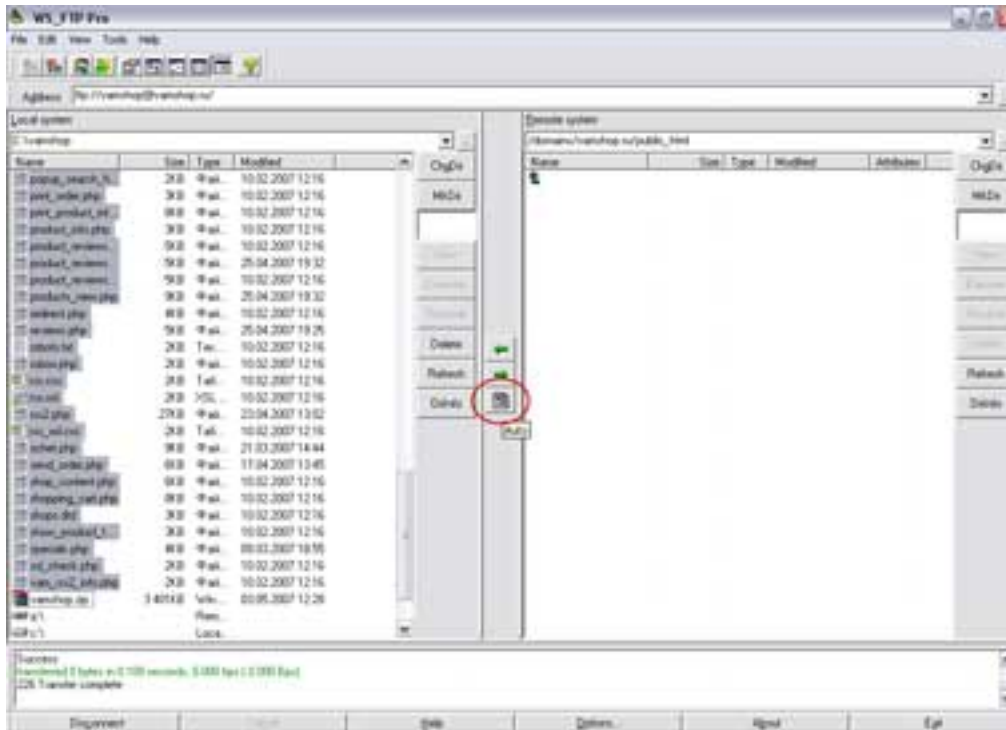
WS_FTP Pro

File Edit View Tools Help

Address ftp://vamshop@vamshop.ru/

Local system

C:\vamshop

| Name | Size | Type | Modified |
|---|---|---|---|
| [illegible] | 2KB | Фай... | 10.02.2007 12:16 |
| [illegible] | 3KB | Фай... | 10.02.2007 12:16 |
| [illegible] | 6KB | Фай... | 10.02.2007 12:16 |
| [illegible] | 3KB | Фай... | 10.02.2007 12:16 |
| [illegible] | 5KB | Фай... | 10.02.2007 12:16 |
| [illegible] | 5KB | Фай... | 25.04.2007 19:32 |
| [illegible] | 5KB | Фай... | 10.02.2007 12:16 |
| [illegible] | 9KB | Фай... | 25.04.2007 19:32 |
| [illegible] | 4KB | Фай... | 10.02.2007 12:16 |
| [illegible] | 5KB | Фай... | 25.04.2007 19:25 |
| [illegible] | 2KB | Тек... | 10.02.2007 12:16 |
| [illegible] | 2KB | Фай... | 10.02.2007 12:16 |
| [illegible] | 2KB | Tall... | 10.02.2007 12:16 |
| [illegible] | 2KB | XSL... | 10.02.2007 12:16 |
| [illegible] | 27KB | Фай... | 23.04.2007 13:02 |
| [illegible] | 2KB | Tall... | 10.02.2007 12:16 |
| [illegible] | 9KB | Фай... | 21.03.2007 14:44 |
| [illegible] | 6KB | Фай... | 17.04.2007 13:45 |
| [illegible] | 6KB | Фай... | 10.02.2007 12:16 |
| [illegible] | 8KB | Фай... | 10.02.2007 12:16 |
| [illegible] | 3KB | Фай... | 10.02.2007 12:16 |
| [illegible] | 3KB | Фай... | 10.02.2007 12:16 |
| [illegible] | 4KB | Фай... | 09.03.2007 18:55 |
| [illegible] | 2KB | Фай... | 10.02.2007 12:16 |
| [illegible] | 2KB | Фай... | 10.02.2007 12:16 |
| vamshop.zip | 3 401KB | WinR... | 03.05.2007 12:26 |
| a:\ | | Rem... | |
| c:\ | | Loca... | |

ChgDir
MkDir
View
Execute
Rename
Delete
Refresh
DirInfo

Remote system

/domains/vamshop.ru/public_html

| Name | Size | Type | Modified | Attributes |
|---|---|---|---|---|

ChgDir
MkDir
View
Execute
Rename
Delete
Refresh
DirInfo

Sync

Success
Transferred 0 bytes in 0.109 seconds (0.000 kbps) (0.000 Bps)
226 Transfer complete

Disconnect | Cancel | Help | Options... | About | Exit